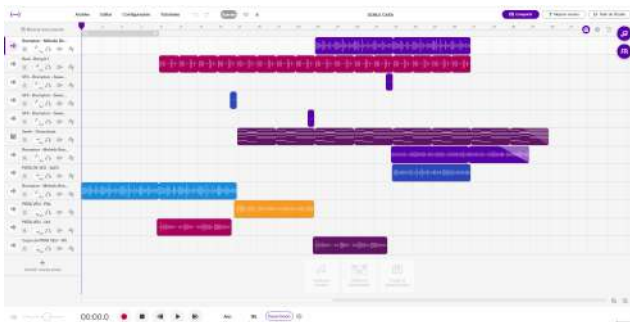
Archivo Editar Configuración Tutoriales

Untitled Canción

Compartir

Nuevo proyecto

Salir de Estudio

Narration - Melodic Dr...

Bass - Pumpin'

SFX - Pumpin' Drum...

SFX - Pumpin' Drum...

SFX - Pumpin' Drum...

Synth - Sustained

Narration - Melodic Dra...

PERCUS SFX - Funk

Narration - Melodic Dra...

PERCUS - Plak

PERCUS - Plak

Cuerpo ORPHAN SFX - FX

00:00.0